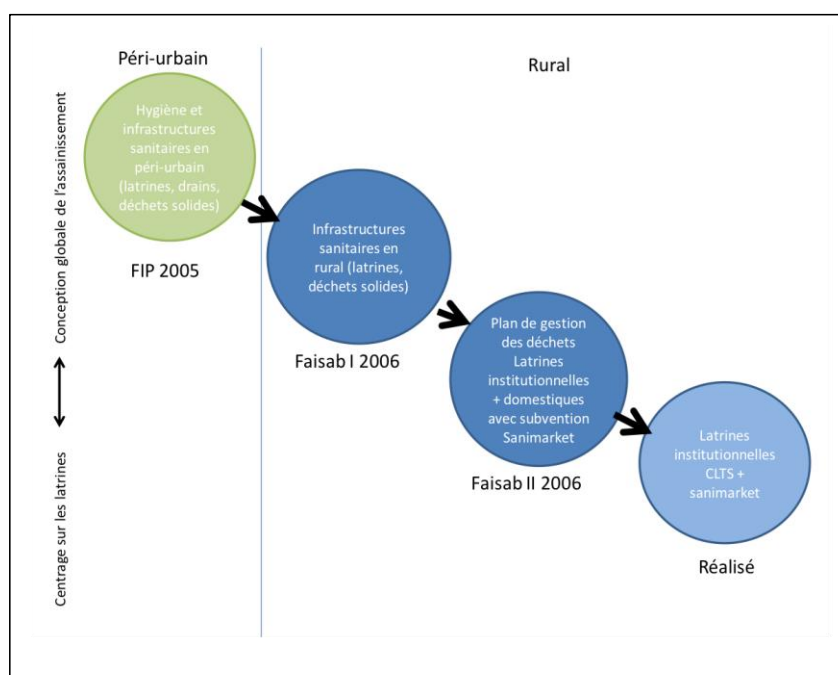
Péri-urbain

Rural

Conception globale de l'assainissement

Centrage sur les latrines

Hygiène et infrastructures sanitaires en péri-urbain (latrines, drains, déchets solides)

FIP 2005

Infrastructures sanitaires en rural (latrines, déchets solides)

Faisab I 2006

Plan de gestion des déchets Latrines institutionnelles + domestiques avec subvention Sanimarket

Faisab II 2006

Latrines institutionnelles CLTS + sanimarket

Réalisé